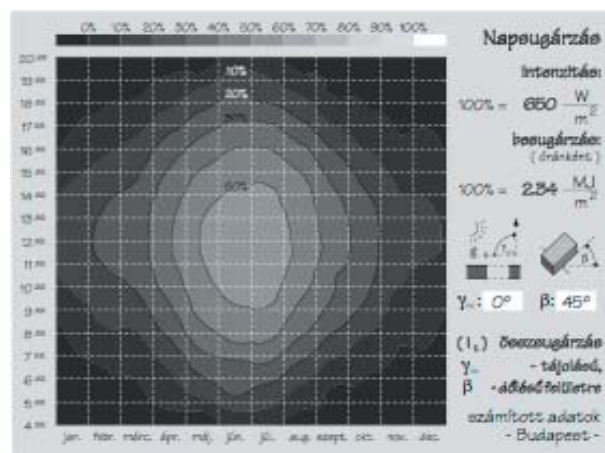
0% 10% 20% 30% 40% 50% 60% 70% 80% 90% 100%

Napsugárzás

Intenzitás:

100% = 650 $\frac{W}{m^2}$

besugárzás:
(óránként)

100% = 2.34 $\frac{MJ}{m^2}$

$\gamma$: 0°   β: 45°

(I$_t$) összsugárzás
$\gamma$ - tájolású,
β - dőlésű felületre

számított adatok
- Budapest -

20$^{00}$
19$^{00}$
18$^{00}$
17$^{00}$
16$^{00}$
15$^{00}$
14$^{00}$
13$^{00}$
12$^{00}$
11$^{00}$
10$^{00}$
9$^{00}$
8$^{00}$
7$^{00}$
6$^{00}$
5$^{00}$
4$^{00}$

10%
20%
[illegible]
60%

jan. febr. márc. ápr. máj. jún. júl. aug. szept. okt. nov. dec.